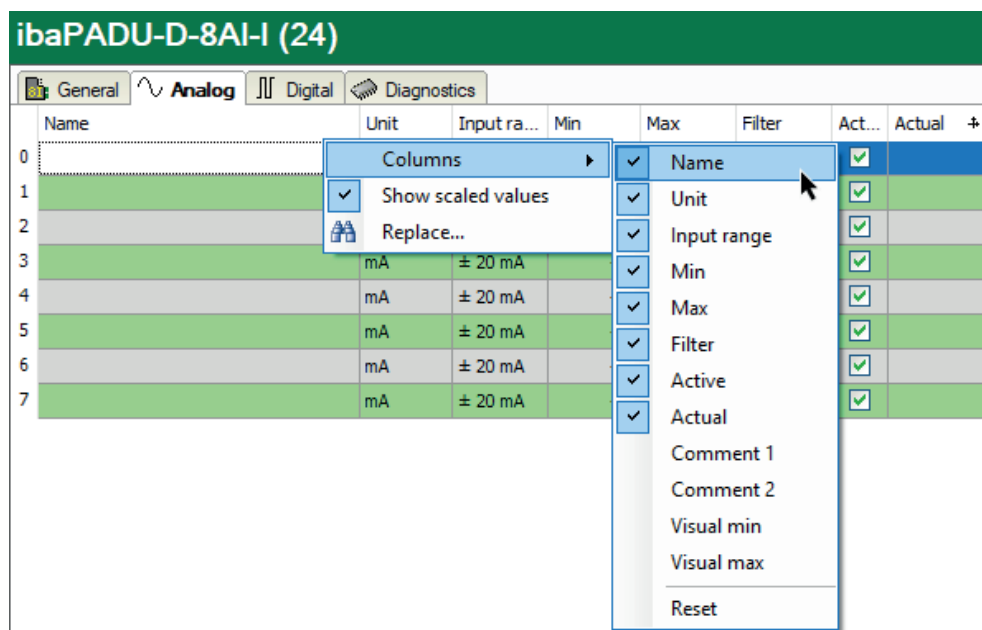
ibaPADU-D-8AI-I (24)

General | Analog | Digital | Diagnostics

| | Name | Unit | Input ra... | Min | Max | Filter | Act... | Actual |
|---|---|---|---|---|---|---|---|---|
| 0 | | | | | | | ✓ | |
| 1 | | | | | | | ✓ | |
| 2 | | | | | | | ✓ | |
| 3 | | mA | ± 20 mA | | | | ✓ | |
| 4 | | mA | ± 20 mA | | | | ✓ | |
| 5 | | mA | ± 20 mA | | | | ✓ | |
| 6 | | mA | ± 20 mA | | | | ✓ | |
| 7 | | mA | ± 20 mA | | | | ✓ | |

Columns
✓ Show scaled values
Replace...

✓ Name
✓ Unit
✓ Input range
✓ Min
✓ Max
✓ Filter
✓ Active
✓ Actual
Comment 1
Comment 2
Visual min
Visual max
Reset